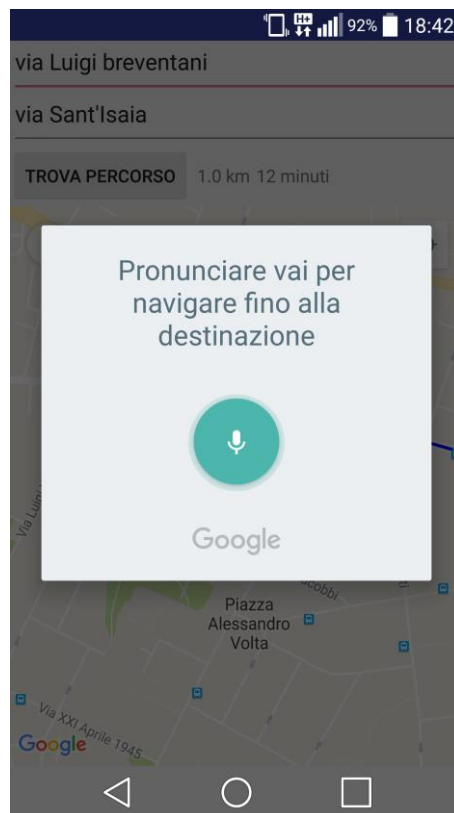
H+ 92% 18:42

via Luigi breventani

via Sant'Isaia

TROVA PERCORSO 1.0 km 12 minuti

Pronunciare vai per navigare fino alla destinazione

Google

Via Luigi

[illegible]cobbi

Piazza Alessandro Volta

Via XXI Aprile 1945

Google